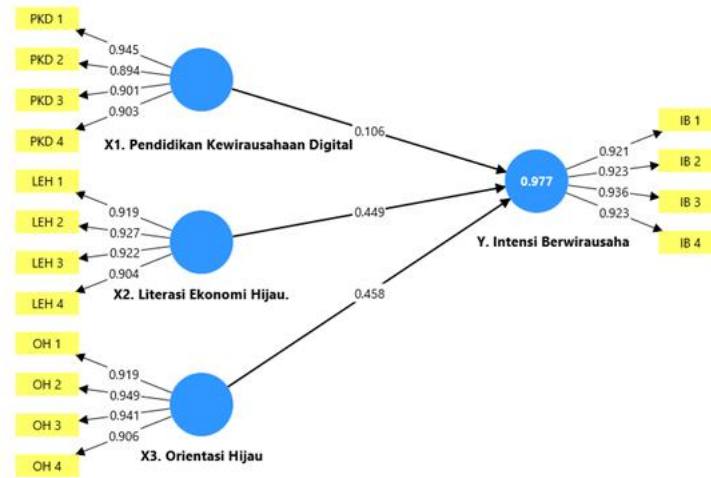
PKD 1
PKD 2
PKD 3
PKD 4
0.945
0.894
0.901
0.903
X1. Pendidikan Kewirausahaan Digital
0.106
LEH 1
LEH 2
LEH 3
LEH 4
0.919
0.927
0.922
0.904
0.449
X2. Literasi Ekonomi Hijau.
0.458
OH 1
OH 2
OH 3
OH 4
0.919
0.949
0.941
0.906
X3. Orientasi Hijau
0.977
Y. Intensi Berwirausaha
0.921
0.923
0.936
0.923
IB 1
IB 2
IB 3
IB 4